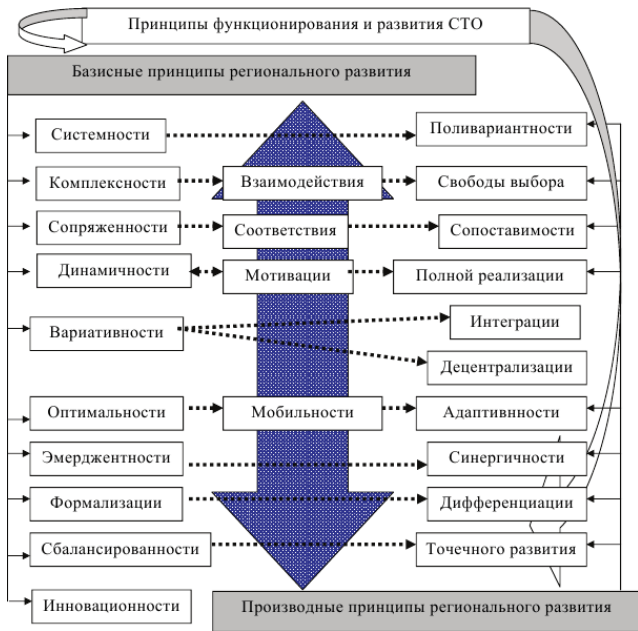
Принципы функционирования и развития СТО

Базисные принципы регионального развития

Системности

Поливариантности

Комплексности

Взаимодействия

Свободы выбора

Сопряженности

Соответствия

Сопоставимости

Динамичности

Мотивации

Полной реализации

Вариативности

Интеграции

Децентрализации

Оптимальности

Мобильности

Адаптивности

Эмерджентности

Синергичности

Формализации

Дифференциации

Сбалансированности

Точечного развития

Инновационности

Производные принципы регионального развития